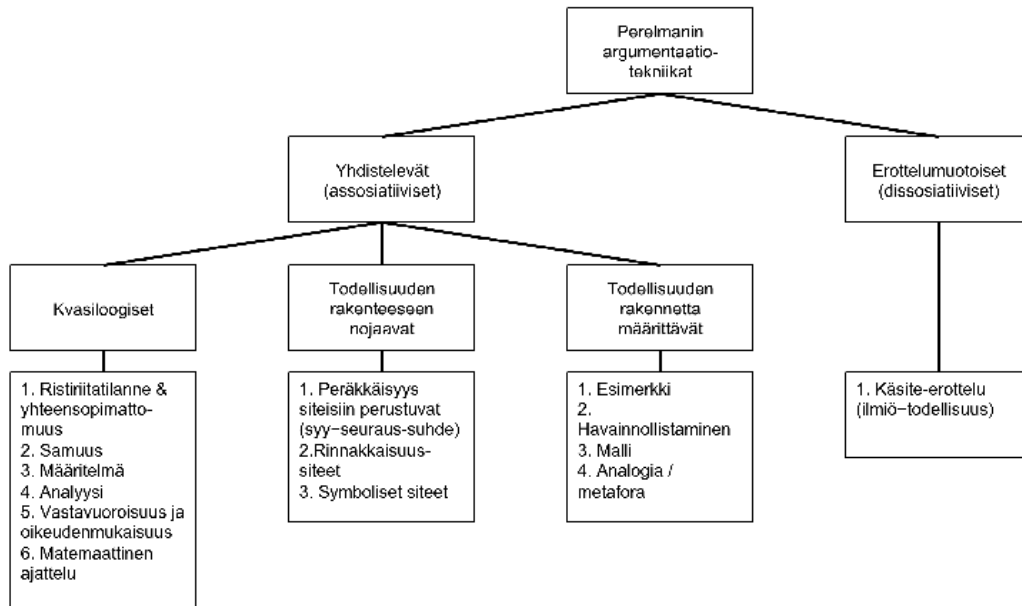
Perelmanin argumentaatiotekniikat

Yhdistelevät (assosiatiiviset)

Erottelumuotoiset (dissosiatiiviset)

Kvasiloogiset

Todellisuuden rakenteeseen nojaavat

Todellisuuden rakennetta määrittävät

1. Ristiriitatilanne & yhteensopimattomuus
2. Samuus
3. Määritelmä
4. Analyysi
5. Vastavuoroisuus ja oikeudenmukaisuus
6. Matemaattinen ajattelu

1. Peräkkäisyys siteisiin perustuvat (syy–seuraus-suhde)
2.Rinnakkaisuussiteet
3. Symboliset siteet

1. Esimerkki
2. Havainnollistaminen
3. Malli
4. Analogia / metafora

1. Käsite-erottelu (ilmiö–todellisuus)